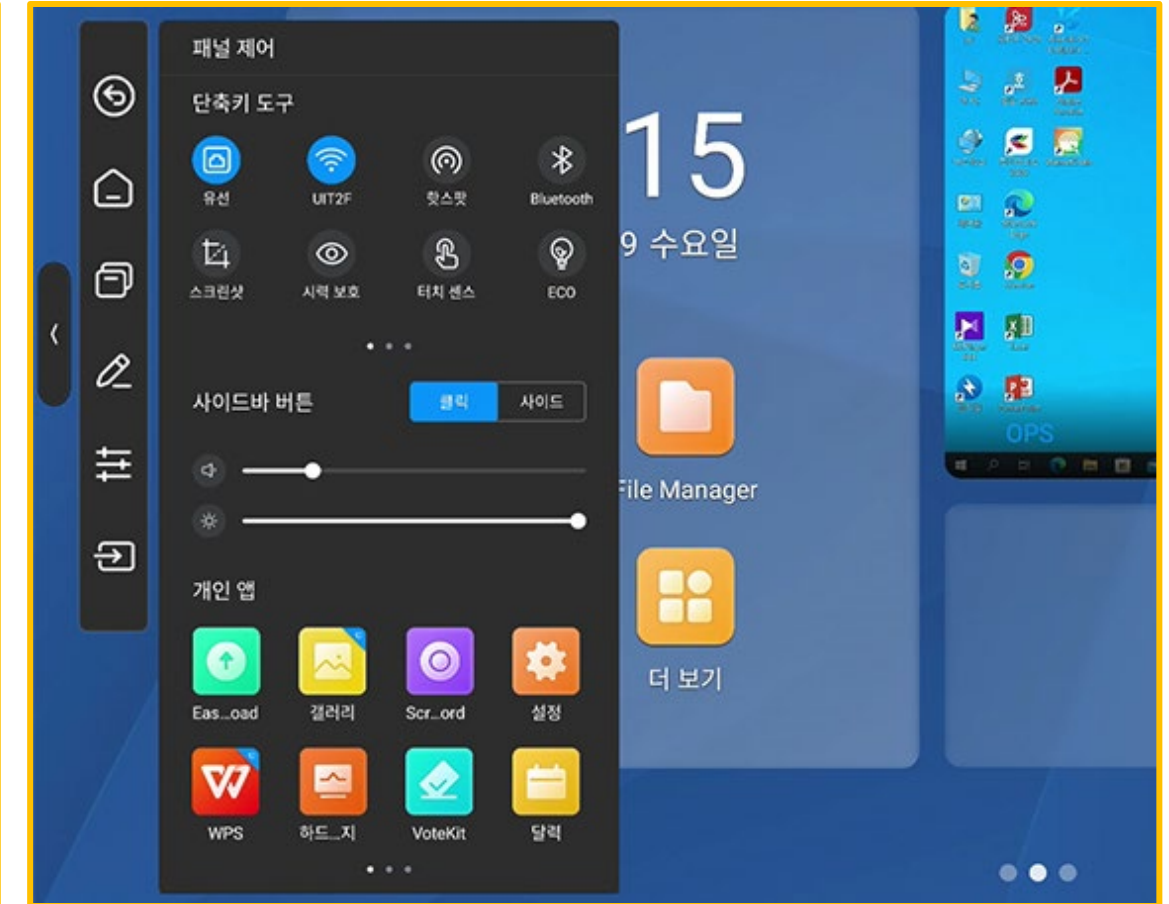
패널 제어

단축키 도구

유선
UIT2F
핫스팟
Bluetooth
스크린샷
시력 보호
터치 센스
ECO

사이드바 버튼
클릭
사이드

개인 앱

Eas...oad
갤러리
Scr...ord
설정
WPS
하드...지
VoteKit
달력

15
9 수요일

File Manager

더 보기

OPS